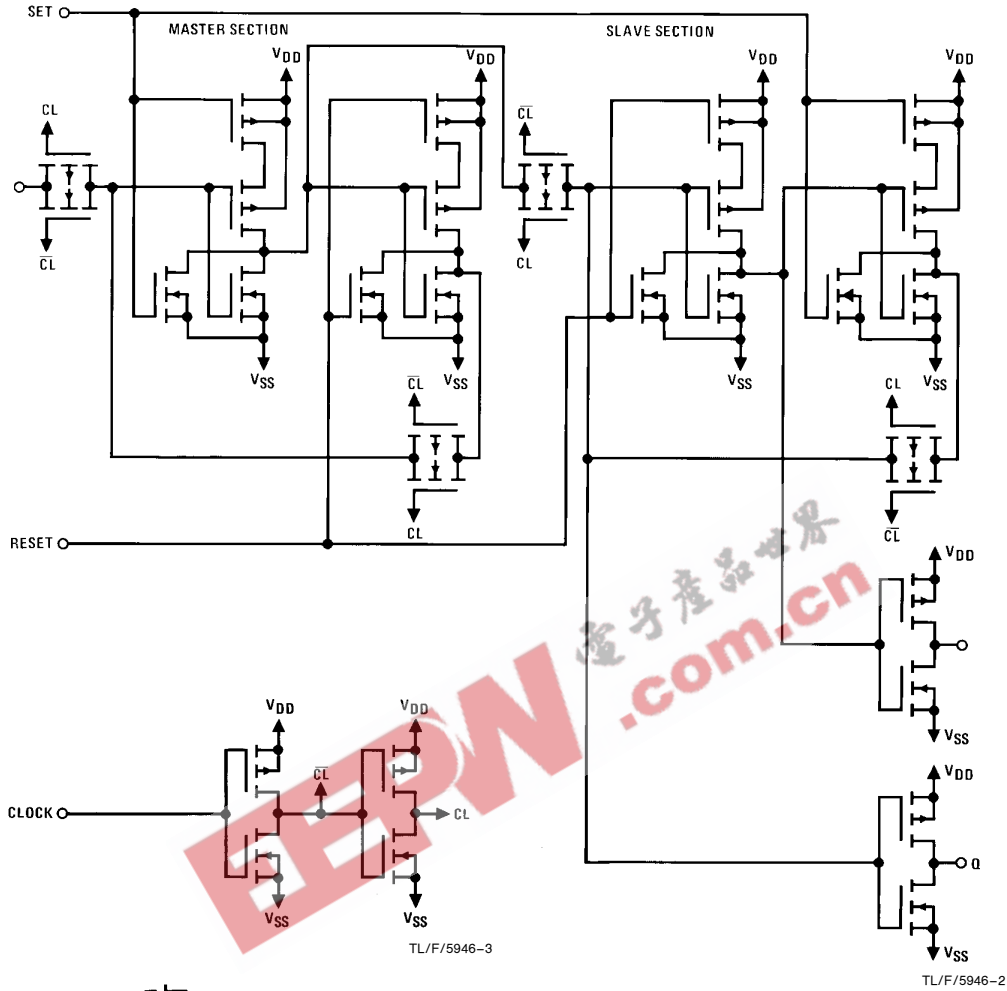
SET
MASTER SECTION
SLAVE SECTION
$V_{DD}$
$V_{DD}$
$V_{DD}$
$V_{DD}$
CL
$\overline{CL}$
$\overline{CL}$
CL
$V_{SS}$
$V_{SS}$
$V_{SS}$
$V_{SS}$
$\overline{CL}$
CL
CL
$\overline{CL}$
RESET
$V_{DD}$
$V_{SS}$
$V_{DD}$
Q
$V_{SS}$
$V_{DD}$
$V_{DD}$
CLOCK
$\overline{CL}$
CL
$V_{SS}$
$V_{SS}$
TL/F/5946–3
TL/F/5946–2
电子产品世界
EEPW
.com.cn